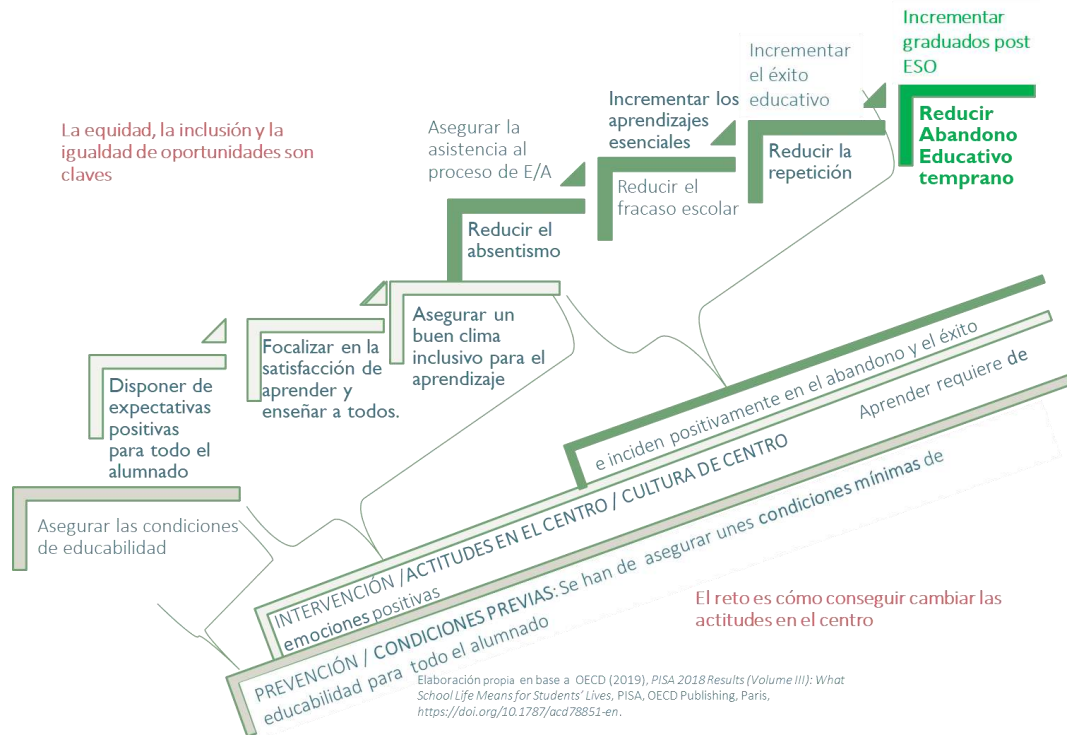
La equidad, la inclusión y la igualdad de oportunidades son claves

Incrementar graduados post ESO

Reducir Abandono Educativo temprano

Incrementar el éxito educativo

Reducir la repetición

Incrementar los aprendizajes esenciales

Reducir el fracaso escolar

Asegurar la asistencia al proceso de E/A

Reducir el absentismo

Asegurar un buen clima inclusivo para el aprendizaje

Focalizar en la satisfacción de aprender y enseñar a todos.

Disponer de expectativas positivas para todo el alumnado

Asegurar las condiciones de educabilidad

INTERVENCIÓN /ACTITUDES EN EL CENTRO / CULTURA DE CENTRO e inciden positivamente en el abandono y el éxito

Aprender requiere de emociones positivas

PREVENCIÓN / CONDICIONES PREVIAS: Se han de asegurar unes condiciones mínimas de educabilidad para todo el alumnado

El reto es cómo conseguir cambiar las actitudes en el centro

Elaboración propia en base a OECD (2019), PISA 2018 Results (Volume III): What School Life Means for Students' Lives, PISA, OECD Publishing, Paris, https://doi.org/10.1787/acd78851-en.